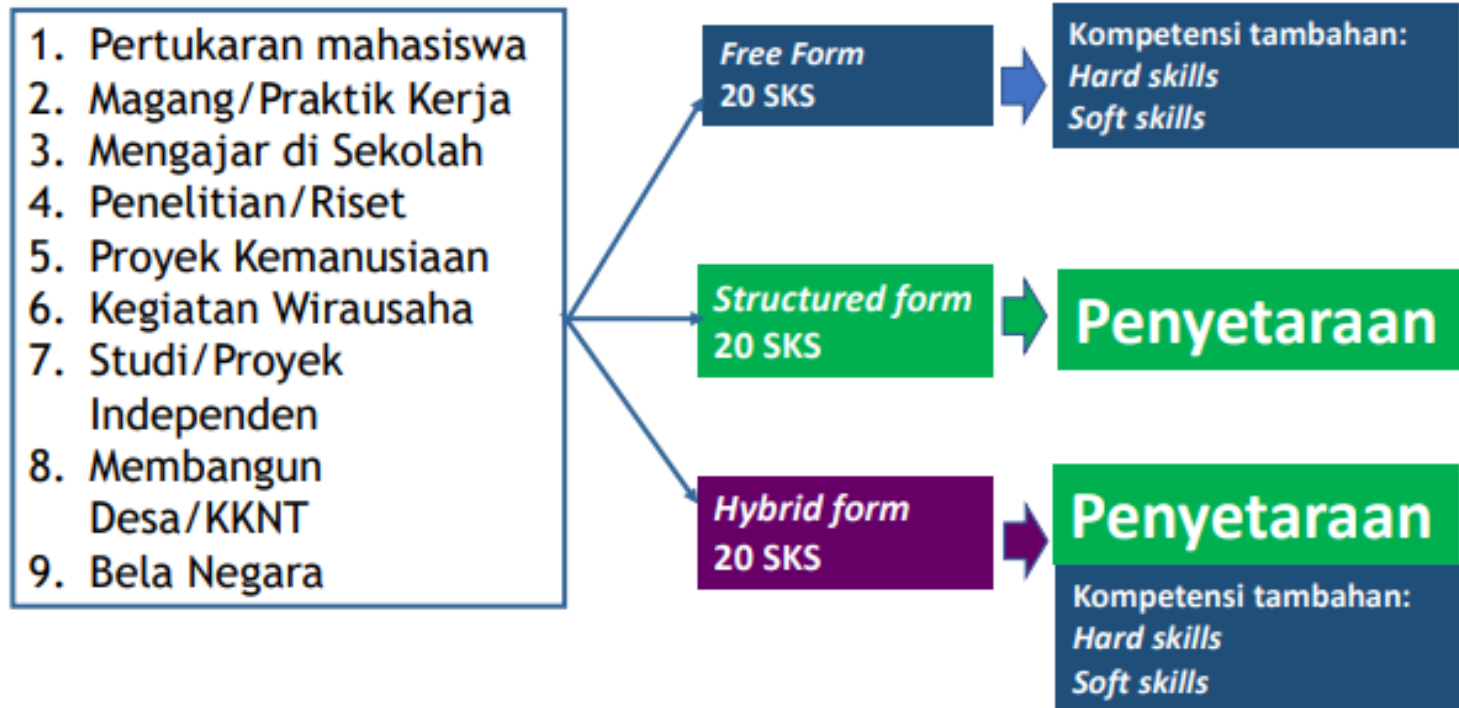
1. Pertukaran mahasiswa
2. Magang/Praktik Kerja
3. Mengajar di Sekolah
4. Penelitian/Riset
5. Proyek Kemanusiaan
6. Kegiatan Wirausaha
7. Studi/Proyek Independen
8. Membangun Desa/KKNT
9. Bela Negara

Free Form
20 SKS

Kompetensi tambahan:
Hard skills
Soft skills

Structured form
20 SKS

Penyetaraan

Hybrid form
20 SKS

Penyetaraan

Kompetensi tambahan:
Hard skills
Soft skills